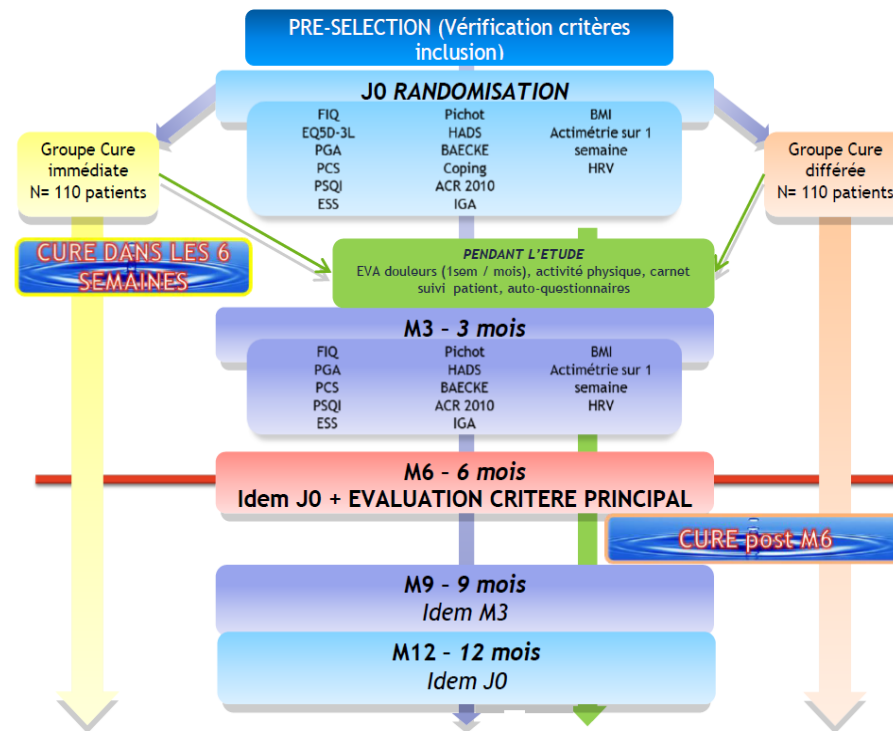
PRE-SELECTION (Vérification critères inclusion)

J0 RANDOMISATION

| FIQ | Pichot | BMI |
|---|---|---|
| EQ5D-3L | HADS | Actimétrie sur 1 semaine |
| PGA | BAECKE | HRV |
| PCS | Coping | |
| PSQI | ACR 2010 | |
| ESS | IGA | |

Groupe Cure immédiate
N= 110 patients

Groupe Cure différée
N= 110 patients

CURE DANS LES 6 SEMAINES

PENDANT L'ETUDE
EVA douleurs (1sem / mois), activité physique, carnet suivi patient, auto-questionnaires

M3 – 3 mois

| FIQ | Pichot | BMI |
|---|---|---|
| PGA | HADS | Actimétrie sur 1 semaine |
| PCS | BAECKE | |
| PSQI | ACR 2010 | HRV |
| ESS | IGA | |

M6 – 6 mois
Idem J0 + EVALUATION CRITERE PRINCIPAL

CURE post M6

M9 – 9 mois
Idem M3

M12 – 12 mois
Idem J0